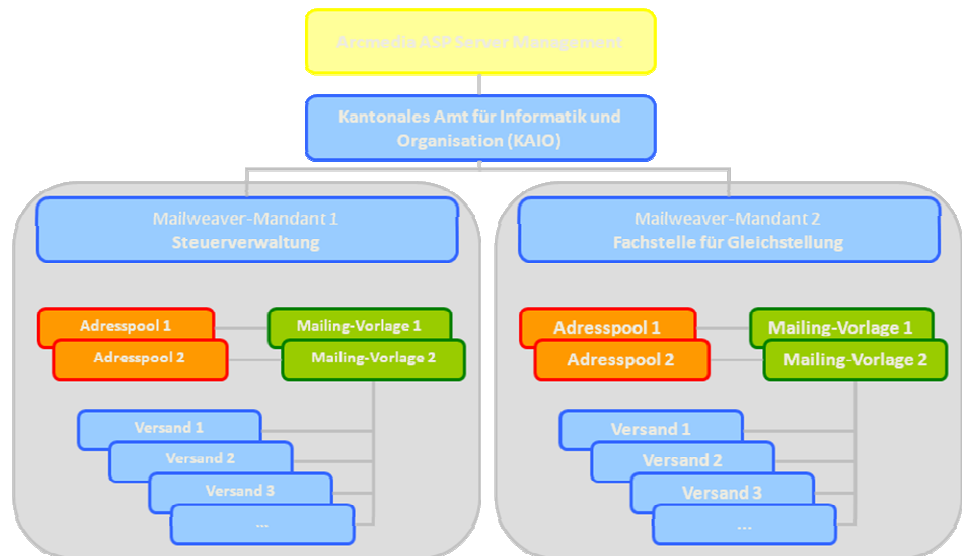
Arcmedia ASP Server Management

Kantonales Amt für Informatik und Organisation (KAIO)

Mailweaver-Mandant 1
Steuerverwaltung

Adresspool 1
Adresspool 2

Mailing-Vorlage 1
Mailing-Vorlage 2

Versand 1
Versand 2
Versand 3
...

Mailweaver-Mandant 2
Fachstelle für Gleichstellung

Adresspool 1
Adresspool 2

Mailing-Vorlage 1
Mailing-Vorlage 2

Versand 1
Versand 2
Versand 3
...